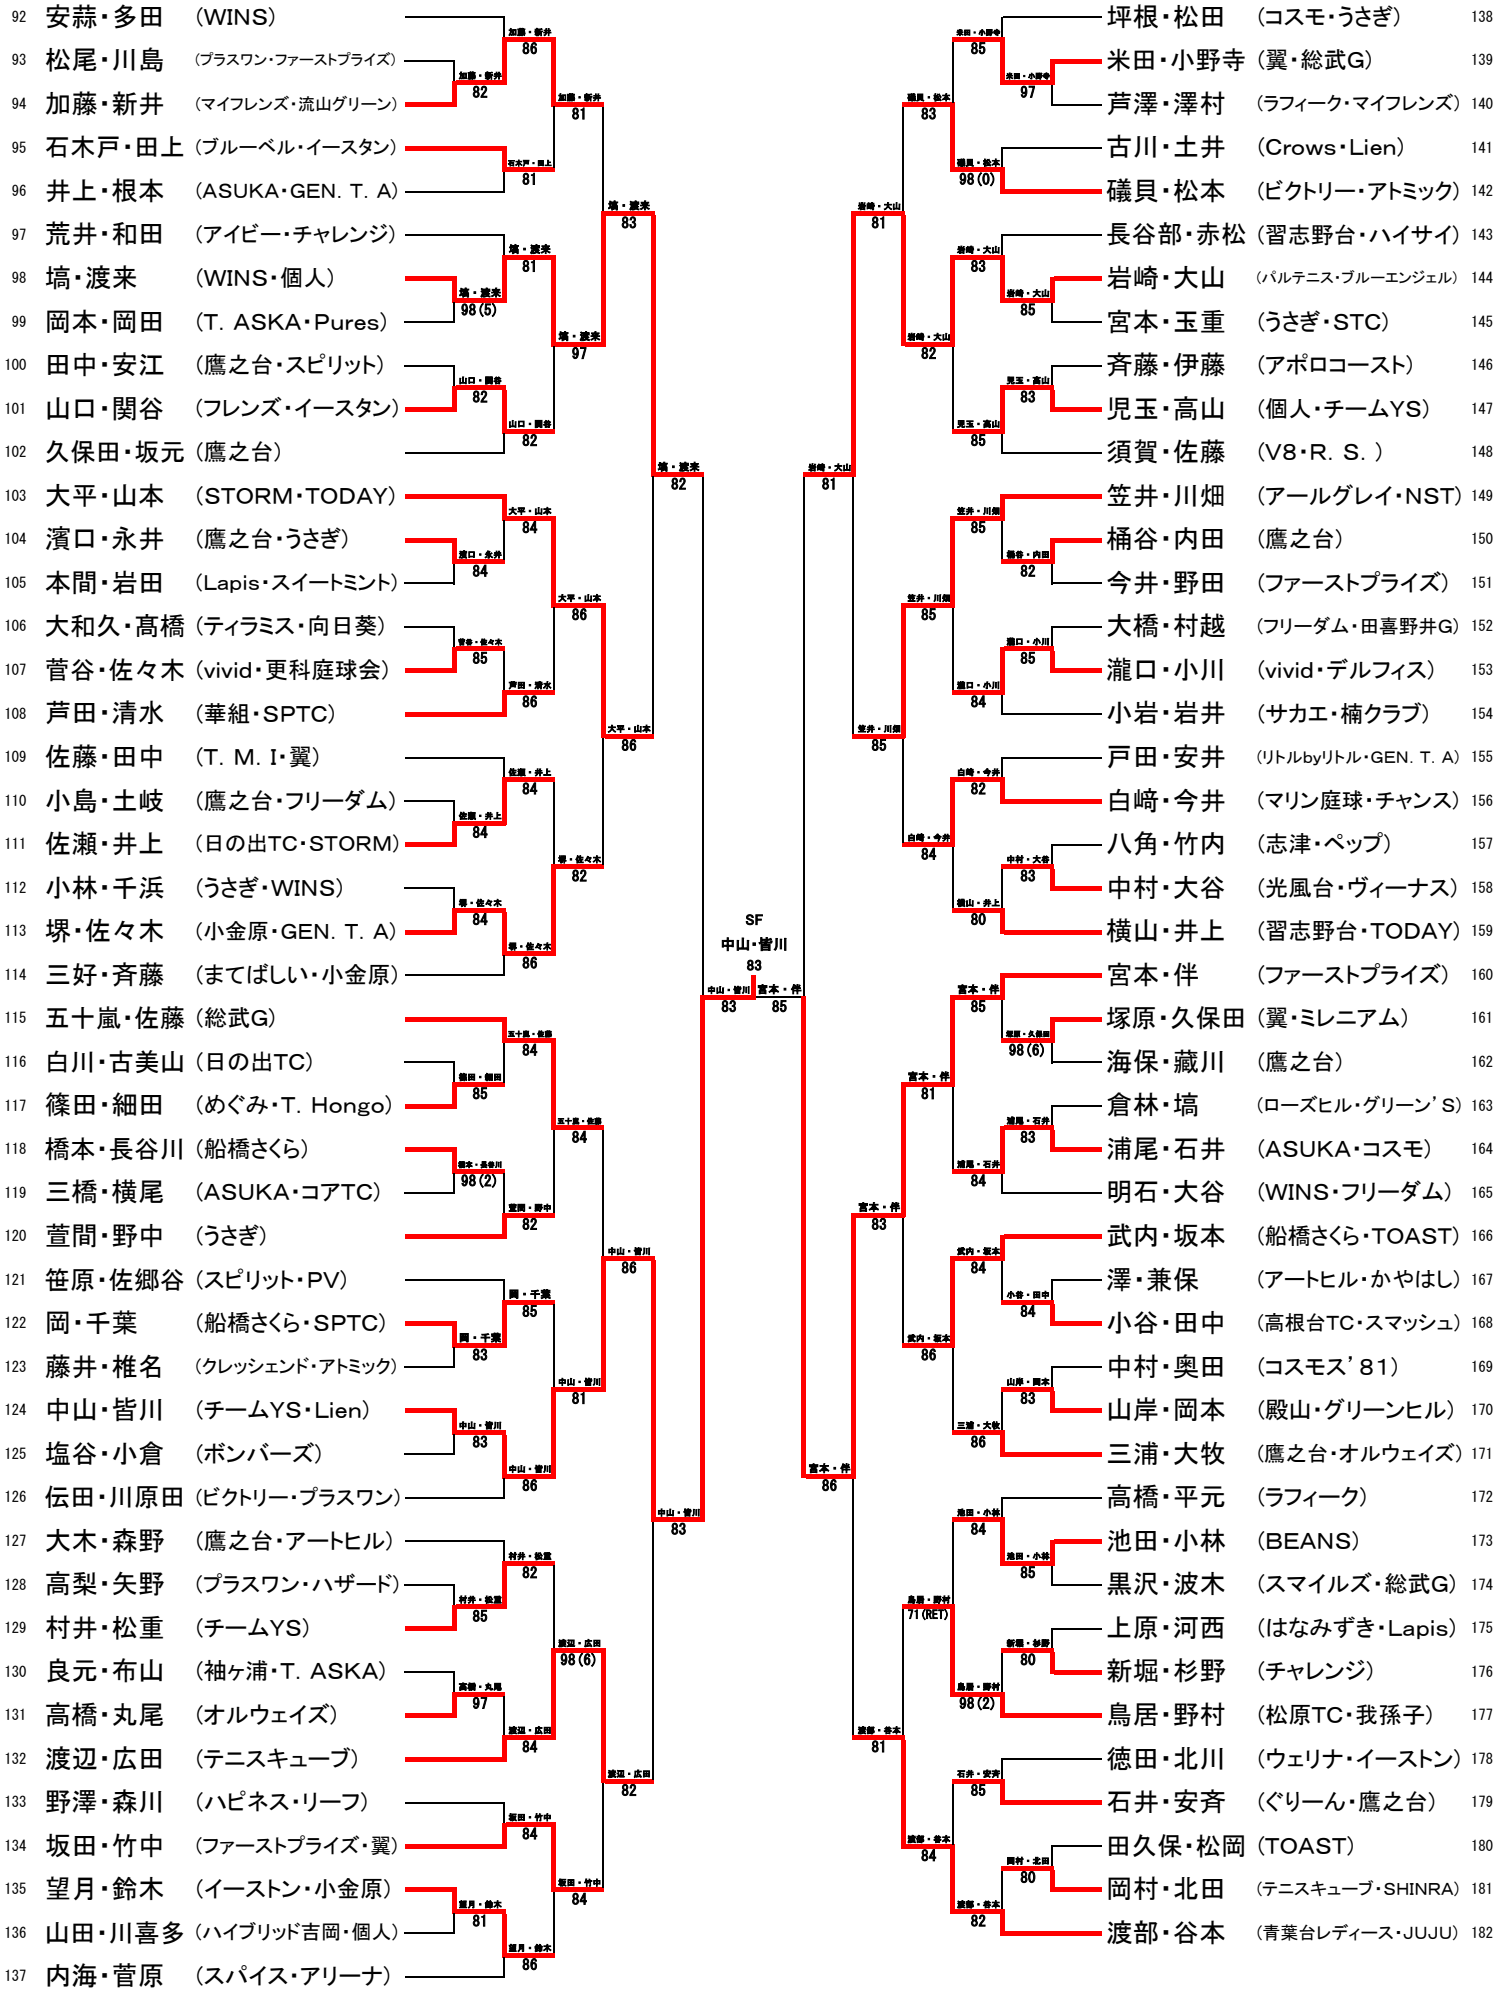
92 安蒜・多田 (WINS)
93 松尾・川島 (プラスワン・ファーストプライズ)
94 加藤・新井 (マイフレンズ・流山グリーン)
95 石木戸・田上 (ブルーベル・イースタン)
96 井上・根本 (ASUKA・GEN. T. A)
97 荒井・和田 (アイビー・チャレンジ)
98 塙・渡来 (WINS・個人)
99 岡本・岡田 (T. ASKA・Pures)
100 田中・安江 (鷹之台・スピリット)
101 山口・関谷 (フレンズ・イースタン)
102 久保田・坂元 (鷹之台)
103 大平・山本 (STORM・TODAY)
104 濱口・永井 (鷹之台・うさぎ)
105 本間・岩田 (Lapis・スイートミント)
106 大和久・髙橋 (ティラミス・向日葵)
107 菅谷・佐々木 (vivid・更科庭球会)
108 芦田・清水 (華組・SPTC)
109 佐藤・田中 (T. M. I・翼)
110 小島・土岐 (鷹之台・フリーダム)
111 佐瀬・井上 (日の出TC・STORM)
112 小林・千浜 (うさぎ・WINS)
113 堺・佐々木 (小金原・GEN. T. A)
114 三好・斉藤 (まてばしい・小金原)
115 五十嵐・佐藤 (総武G)
116 白川・古美山 (日の出TC)
117 篠田・細田 (めぐみ・T. Hongo)
118 橋本・長谷川 (船橋さくら)
119 三橋・横尾 (ASUKA・コアTC)
120 萱間・野中 (うさぎ)
121 笹原・佐郷谷 (スピリット・PV)
122 岡・千葉 (船橋さくら・SPTC)
123 藤井・椎名 (クレッシェンド・アトミック)
124 中山・皆川 (チームYS・Lien)
125 塩谷・小倉 (ボンバーズ)
126 伝田・川原田 (ビクトリー・プラスワン)
127 大木・森野 (鷹之台・アートヒル)
128 高梨・矢野 (プラスワン・ハザード)
129 村井・松重 (チームYS)
130 良元・布山 (袖ヶ浦・T. ASKA)
131 高橋・丸尾 (オルウェイズ)
132 渡辺・広田 (テニスキューブ)
133 野澤・森川 (ハピネス・リーフ)
134 坂田・竹中 (ファーストプライズ・翼)
135 望月・鈴木 (イーストン・小金原)
136 山田・川喜多 (ハイブリッド吉岡・個人)
137 内海・菅原 (スパイス・アリーナ)

加藤・新井 86
加藤・新井 82
加藤・新井 81
石木戸・田上 81
塙・渡来 83
塙・渡来 81
塙・渡来 98 (5)
塙・渡来 97
山口・関谷 82
山口・関谷 82
塙・渡来 82
大平・山本 84
濱口・永井 84
大平・山本 86
大平・山本 86
菅谷・佐々木 85
芦田・清水 86
佐藤・井上 84
佐瀬・井上 84
堺・佐々木 82
堺・佐々木 84
堺・佐々木 86
五十嵐・佐藤 84
篠田・細田 85
五十嵐・佐藤 84
橋本・長谷川 98 (2)
萱間・野中 82
中山・皆川 86
岡・千葉 85
岡・千葉 83
中山・皆川 81
中山・皆川 83
中山・皆川 86
中山・皆川 83
村井・松重 82
村井・松重 85
渡辺・広田 98 (6)
高橋・丸尾 97
渡辺・広田 84
渡辺・広田 82
坂田・竹中 84
坂田・竹中 84
望月・鈴木 81
望月・鈴木 86

SF
中山・皆川
83
中山・皆川 83
宮本・伴 85

米田・小野寺 85
米田・小野寺 97
礒貝・松本 83
礒貝・松本 98 (0)
岩崎・大山 81
岩崎・大山 83
岩崎・大山 85
岩崎・大山 82
児玉・高山 83
児玉・高山 85
岩崎・大山 81
笠井・川畑 85
桶谷・内田 82
笠井・川畑 85
瀧口・小川 85
瀧口・小川 84
笠井・川畑 85
白﨑・今井 82
白﨑・今井 84
中村・大谷 83
横山・井上 80
宮本・伴 85
塚原・久保田 98 (6)
宮本・伴 81
浦尾・石井 83
浦尾・石井 84
宮本・伴 83
武内・坂本 84
小谷・田中 84
武内・坂本 86
山岸・岡本 83
三浦・大牧 86
宮本・伴 86
池田・小林 84
池田・小林 85
鳥居・野村 71 (RET)
新堀・杉野 80
鳥居・野村 98 (2)
渡部・谷本 81
石井・安斉 85
渡部・谷本 84
岡村・北田 80
渡部・谷本 82

坪根・松田 (コスモ・うさぎ) 138
米田・小野寺 (翼・総武G) 139
芦澤・澤村 (ラフィーク・マイフレンズ) 140
古川・土井 (Crows・Lien) 141
礒貝・松本 (ビクトリー・アトミック) 142
長谷部・赤松 (習志野台・ハイサイ) 143
岩崎・大山 (パルテニス・ブルーエンジェル) 144
宮本・玉重 (うさぎ・STC) 145
斉藤・伊藤 (アポロコースト) 146
児玉・高山 (個人・チームYS) 147
須賀・佐藤 (V8・R. S. ) 148
笠井・川畑 (アールグレイ・NST) 149
桶谷・内田 (鷹之台) 150
今井・野田 (ファーストプライズ) 151
大橋・村越 (フリーダム・田喜野井G) 152
瀧口・小川 (vivid・デルフィス) 153
小岩・岩井 (サカエ・楠クラブ) 154
戸田・安井 (リトルbyリトル・GEN. T. A) 155
白﨑・今井 (マリン庭球・チャンス) 156
八角・竹内 (志津・ペップ) 157
中村・大谷 (光風台・ヴィーナス) 158
横山・井上 (習志野台・TODAY) 159
宮本・伴 (ファーストプライズ) 160
塚原・久保田 (翼・ミレニアム) 161
海保・藏川 (鷹之台) 162
倉林・塙 (ローズヒル・グリーン’S) 163
浦尾・石井 (ASUKA・コスモ) 164
明石・大谷 (WINS・フリーダム) 165
武内・坂本 (船橋さくら・TOAST) 166
澤・兼保 (アートヒル・かやはし) 167
小谷・田中 (高根台TC・スマッシュ) 168
中村・奥田 (コスモス’81) 169
山岸・岡本 (殿山・グリーンヒル) 170
三浦・大牧 (鷹之台・オルウェイズ) 171
高橋・平元 (ラフィーク) 172
池田・小林 (BEANS) 173
黒沢・波木 (スマイルズ・総武G) 174
上原・河西 (はなみずき・Lapis) 175
新堀・杉野 (チャレンジ) 176
鳥居・野村 (松原TC・我孫子) 177
徳田・北川 (ウェリナ・イーストン) 178
石井・安斉 (ぐりーん・鷹之台) 179
田久保・松岡 (TOAST) 180
岡村・北田 (テニスキューブ・SHINRA) 181
渡部・谷本 (青葉台レディース・JUJU) 182